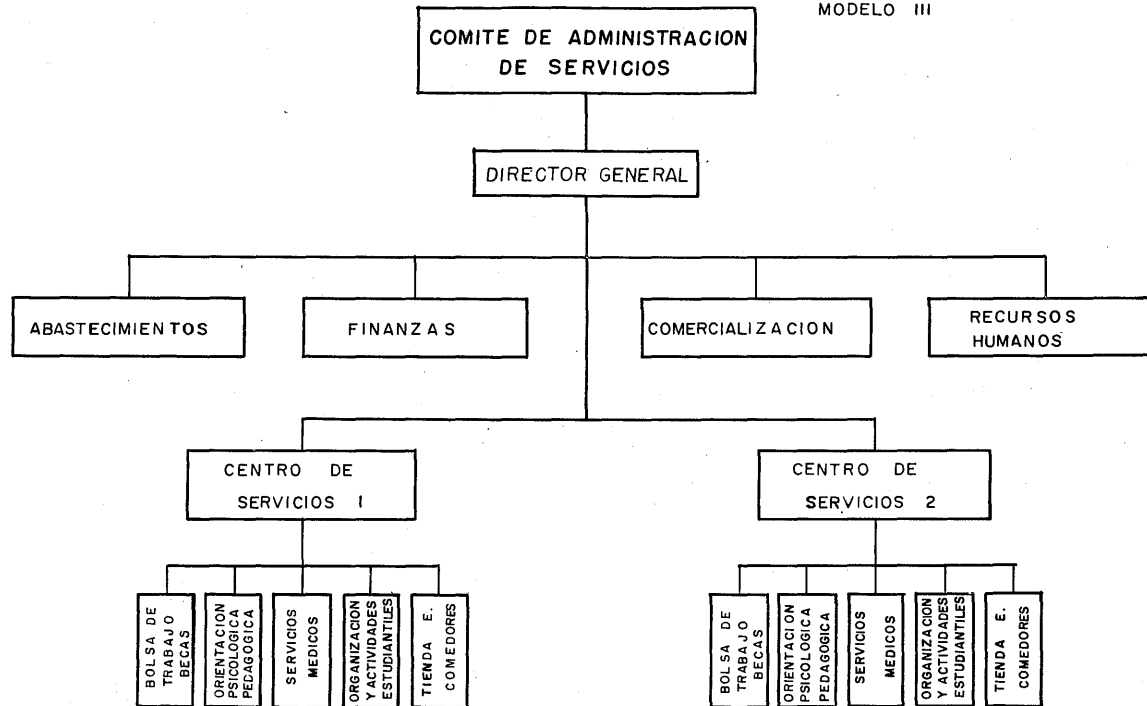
MODELO III

COMITE DE ADMINISTRACION DE SERVICIOS

DIRECTOR GENERAL

ABASTECIMIENTOS

FINANZAS

COMERCIALIZACION

RECURSOS HUMANOS

CENTRO DE SERVICIOS 1

BOLSA DE TRABAJO BECAS

ORIENTACION PSICOLOGICA PEDAGOGICA

SERVICIOS MEDICOS

ORGANIZACION Y ACTIVIDADES ESTUDIANTILES

TIENDA E. COMEDORES

CENTRO DE SERVICIOS 2

BOLSA DE TRABAJO BECAS

ORIENTACION PSICOLOGICA PEDAGOGICA

SERVICIOS MEDICOS

ORGANIZACION Y ACTIVIDADES ESTUDIANTILES

TIENDA E. COMEDORES